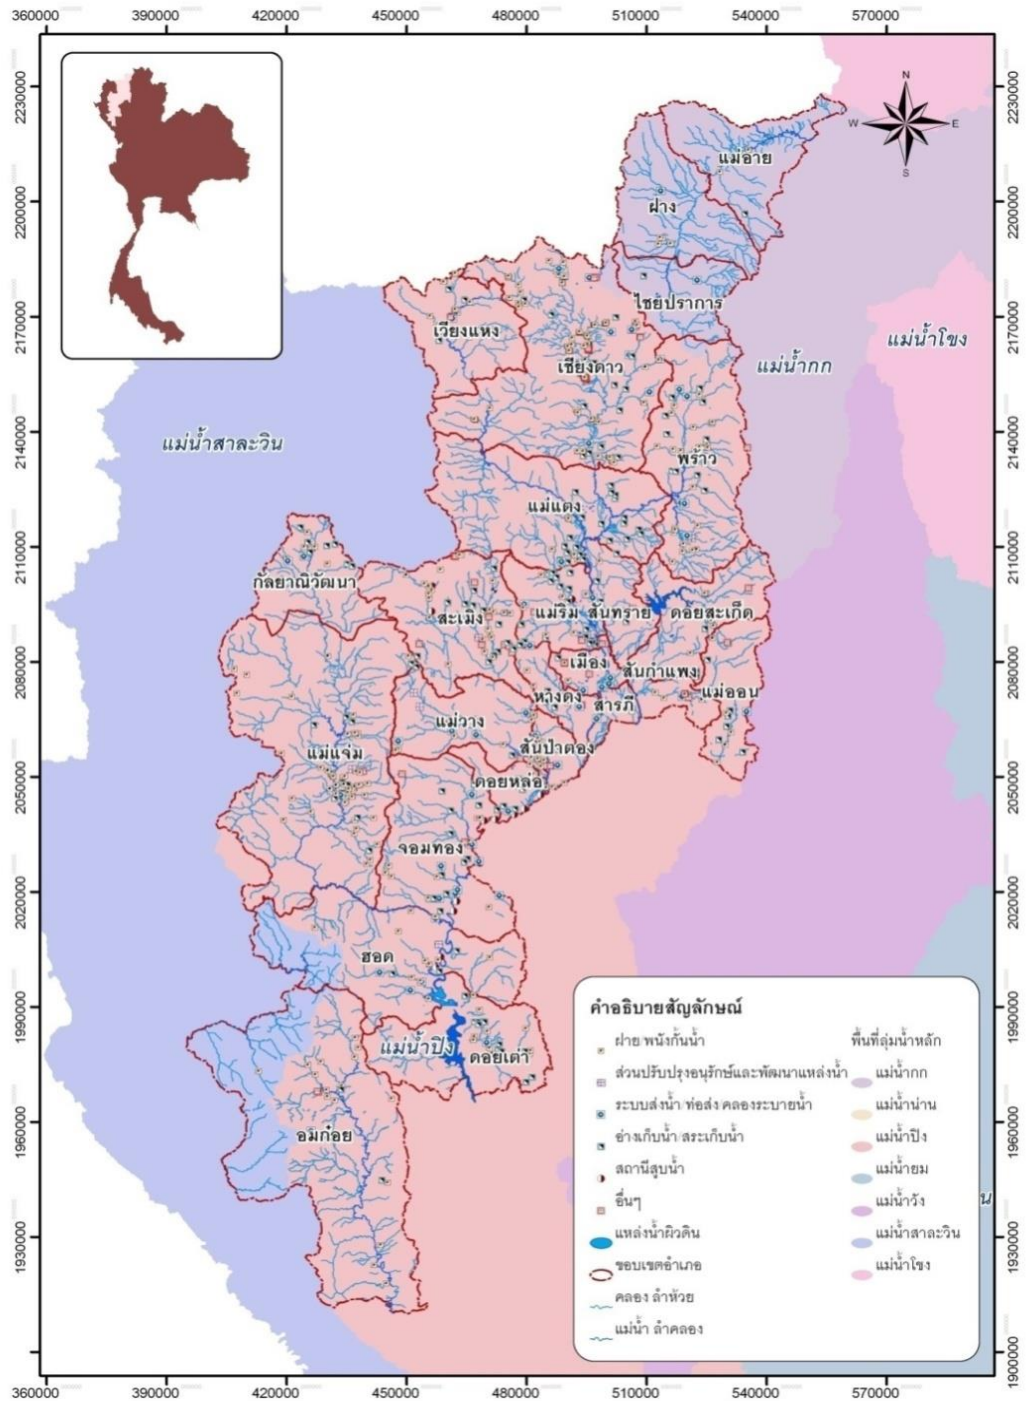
360000 390000 420000 450000 480000 510000 540000 570000

2230000 2200000 2170000 2140000 2110000 2080000 2050000 2020000 1990000 1960000 1930000 1900000

N
W E
S

แม่อาย
ฝาง
ไชยปราการ
เวียงแหง
เชียงดาว
แม่น้ำกก
แม่น้ำโขง
แม่น้ำสาละวิน
พร้าว
แม่แตง
กัลยาณิวัฒนา
สะเมิง
แม่ริม
สันทราย
ดอยสะเก็ด
เมือง
สันกำแพง
หางดง
สารภี
แม่ออน
แม่วาง
สันป่าตอง
แม่แจ่ม
ดอยหล่อ
จอมทอง
ฮอด
แม่น้ำปิง
ดอยเต่า
อมก๋อย

คำอธิบายสัญลักษณ์
ฝาย/พนังกั้นน้ำ
ส่วนปรับปรุงอนุรักษ์และพัฒนาแหล่งน้ำ
ระบบส่งน้ำ/ท่อส่ง/คลองระบายน้ำ
อ่างเก็บน้ำ/สระเก็บน้ำ
สถานีสูบน้ำ
อื่นๆ
แหล่งน้ำผิวดิน
ขอบเขตอำเภอ
คลอง ลำห้วย
แม่น้ำ ลำคลอง

พื้นที่ลุ่มน้ำหลัก
แม่น้ำกก
แม่น้ำน่าน
แม่น้ำปิง
แม่น้ำยม
แม่น้ำวัง
แม่น้ำสาละวิน
แม่น้ำโขง

360000 390000 420000 450000 480000 510000 540000 570000